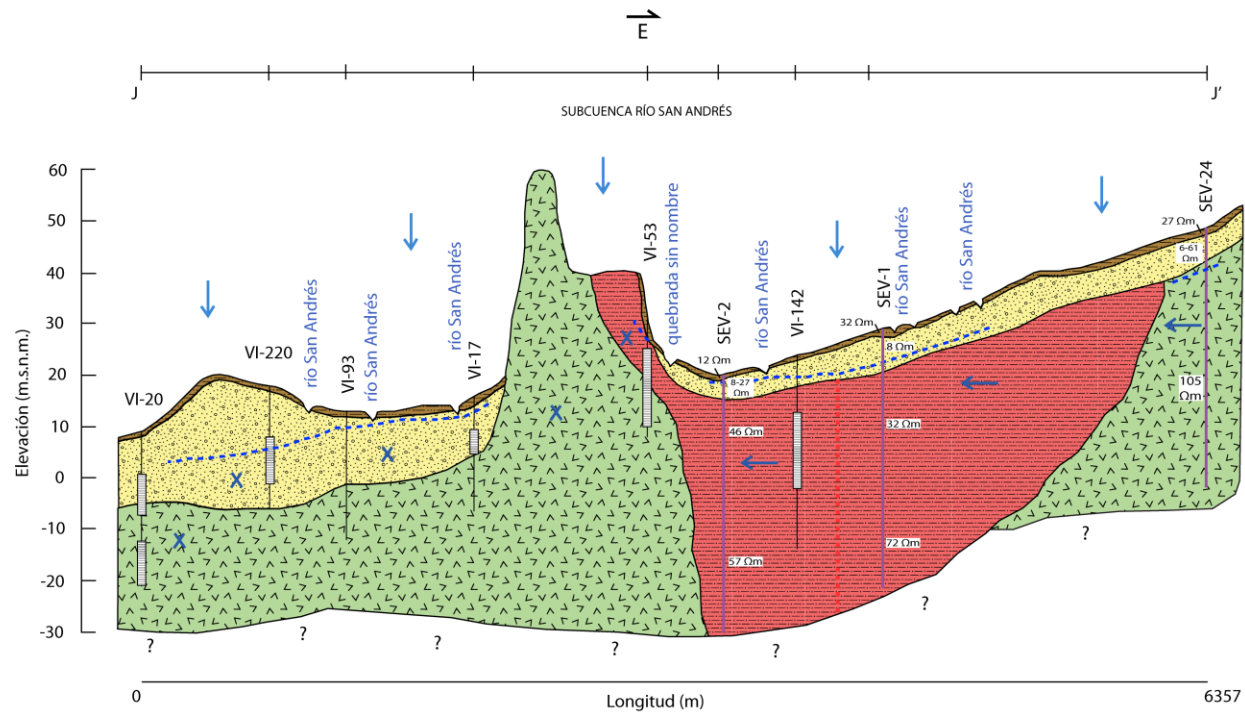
E

J

J'

SUBCUENCA RÍO SAN ANDRÉS

60
50
40
30
20
10
0
-10
-20
-30

Elevación (m.s.n.m.)

VI-20

VI-220

río San Andrés

VI-93

río San Andrés

río San Andrés

VI-17

VI-53

quebrada sin nombre

SEV-2

río San Andrés

VI-142

SEV-1

río San Andrés

río San Andrés

SEV-24

12 Ωm

8-27 Ωm

46 Ωm

57 Ωm

32 Ωm

8 Ωm

32 Ωm

72 Ωm

27 Ωm

6-61 Ωm

105 Ωm

?
?
?
?
?
?
?

0

Longitud (m)

6357